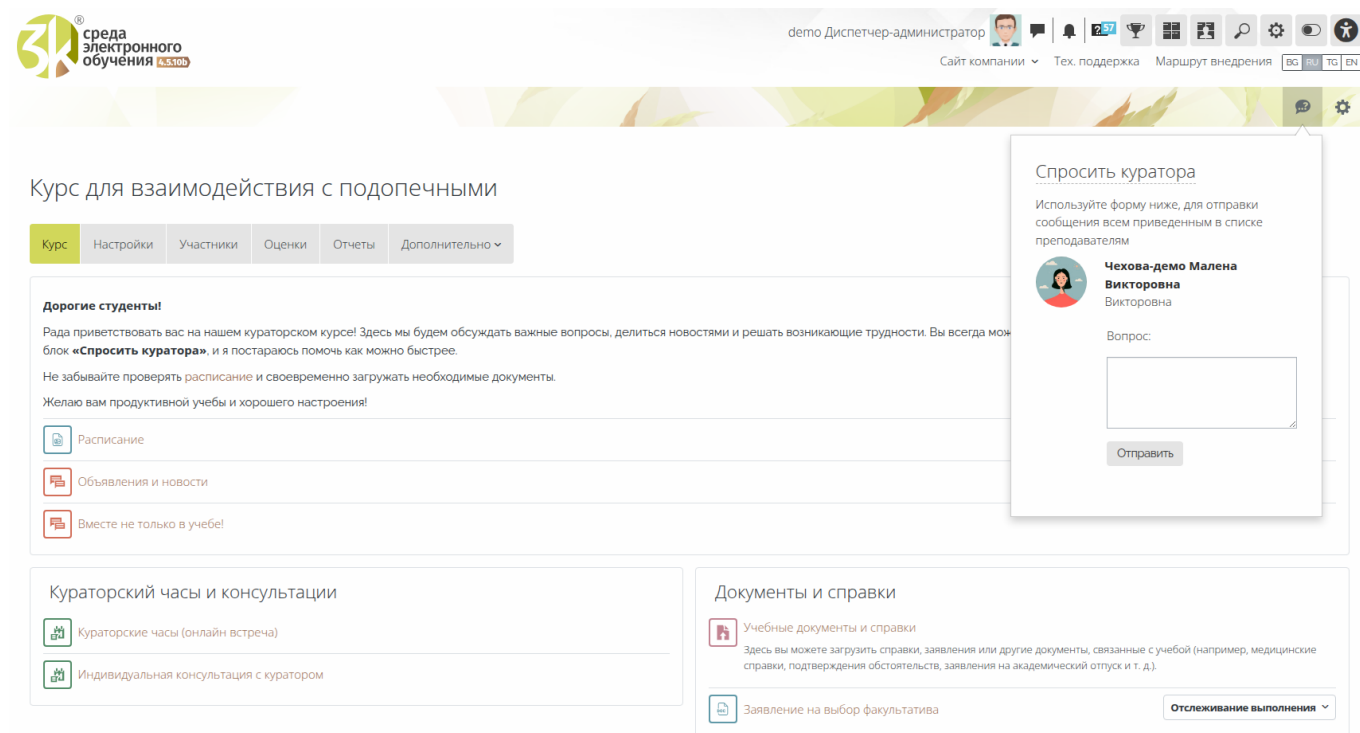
3k® среда электронного обучения 4.5.10b

demo Диспетчер-администратор 57

Сайт компании Тех. поддержка Маршрут внедрения BG RU TG EN

Курс для взаимодействия с подопечными

Курс Настройки Участники Оценки Отчеты Дополнительно

**Дорогие студенты!**

Рада приветствовать вас на нашем кураторском курсе! Здесь мы будем обсуждать важные вопросы, делиться новостями и решать возникающие трудности. Вы всегда мож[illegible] блок **«Спросить куратора»**, и я постараюсь помочь как можно быстрее.

Не забывайте проверять расписание и своевременно загружать необходимые документы.

Желаю вам продуктивной учебы и хорошего настроения!

Расписание

Объявления и новости

Вместе не только в учебе!

Спросить куратора

Используйте форму ниже, для отправки сообщения всем приведенным в списке преподавателям

Чехова-демо Малена Викторовна
Викторовна

Вопрос:

Отправить

Кураторский часы и консультации

Кураторские часы (онлайн встреча)

Индивидуальная консультация с куратором

Документы и справки

Учебные документы и справки

Здесь вы можете загрузить справки, заявления или другие документы, связанные с учебой (например, медицинские справки, подтверждения обстоятельств, заявления на академический отпуск и т. д.).

Заявление на выбор факультатива

Отслеживание выполнения